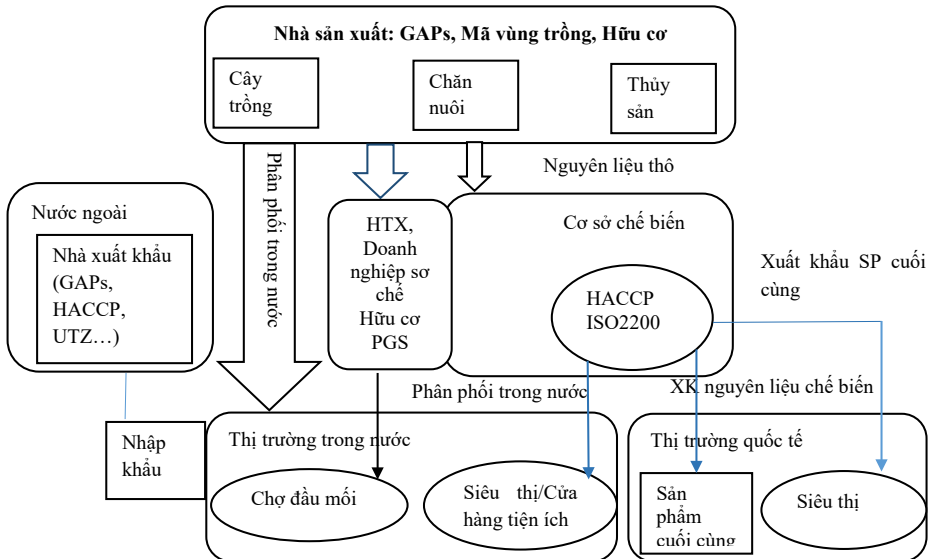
Nhà sản xuất: GAPs, Mã vùng trồng, Hữu cơ

Cây trồng

Chăn nuôi

Thủy sản

Phân phối trong nước

Nguyên liệu thô

Nước ngoài

Nhà xuất khẩu (GAPs, HACCP, UTZ…)

HTX, Doanh nghiệp sơ chế Hữu cơ PGS

Cơ sở chế biến

HACCP ISO2200

Xuất khẩu SP cuối cùng

Phân phối trong nước

XK nguyên liệu chế biến

Nhập khẩu

Thị trường trong nước

Chợ đầu mối

Siêu thị/Cửa hàng tiện ích

Thị trường quốc tế

Sản phẩm cuối cùng

Siêu thị